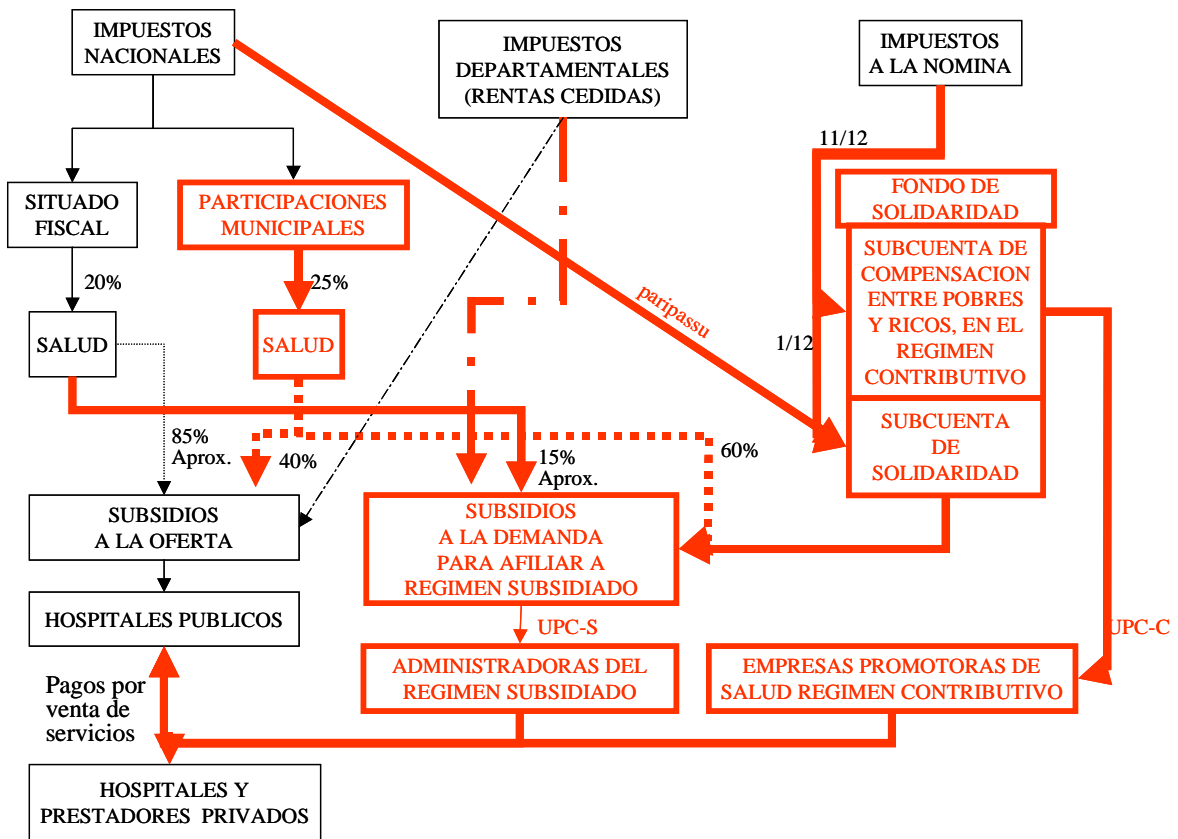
IMPUESTOS NACIONALES

IMPUESTOS DEPARTAMENTALES (RENTAS CEDIDAS)

IMPUESTOS A LA NOMINA

11/12

FONDO DE SOLIDARIDAD

SUBCUENTA DE COMPENSACION ENTRE POBRES Y RICOS, EN EL REGIMEN CONTRIBUTIVO

SUBCUENTA DE SOLIDARIDAD

1/12

paripassu

SITUADO FISCAL

PARTICIPACIONES MUNICIPALES

20%

25%

SALUD

SALUD

85% Aprox.

40%

15% Aprox.

60%

SUBSIDIOS A LA OFERTA

SUBSIDIOS A LA DEMANDA PARA AFILIAR A REGIMEN SUBSIDIADO

HOSPITALES PUBLICOS

UPC-S

UPC-C

ADMINISTRADORAS DEL REGIMEN SUBSIDIADO

EMPRESAS PROMOTORAS DE SALUD REGIMEN CONTRIBUTIVO

Pagos por venta de servicios

HOSPITALES Y PRESTADORES PRIVADOS